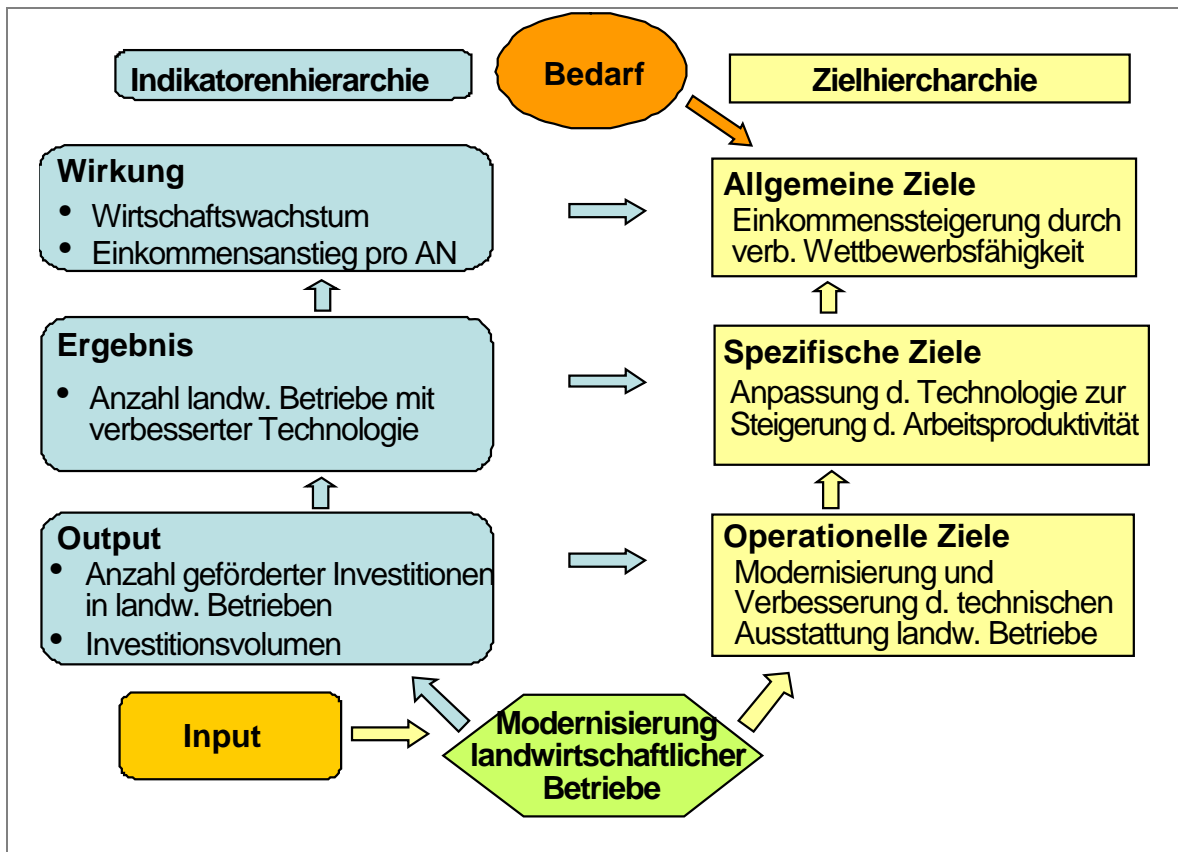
Indikatorenhierarchie

Bedarf

Zielhiercharchie

Wirkung
• Wirtschaftswachstum
• Einkommensanstieg pro AN

Allgemeine Ziele
Einkommenssteigerung durch verb. Wettbewerbsfähigkeit

Ergebnis
• Anzahl landw. Betriebe mit verbesserter Technologie

Spezifische Ziele
Anpassung d. Technologie zur Steigerung d. Arbeitsproduktivität

Output
• Anzahl geförderter Investitionen in landw. Betrieben
• Investitionsvolumen

Operationelle Ziele
Modernisierung und Verbesserung d. technischen Ausstattung landw. Betriebe

Input

Modernisierung landwirtschaftlicher Betriebe